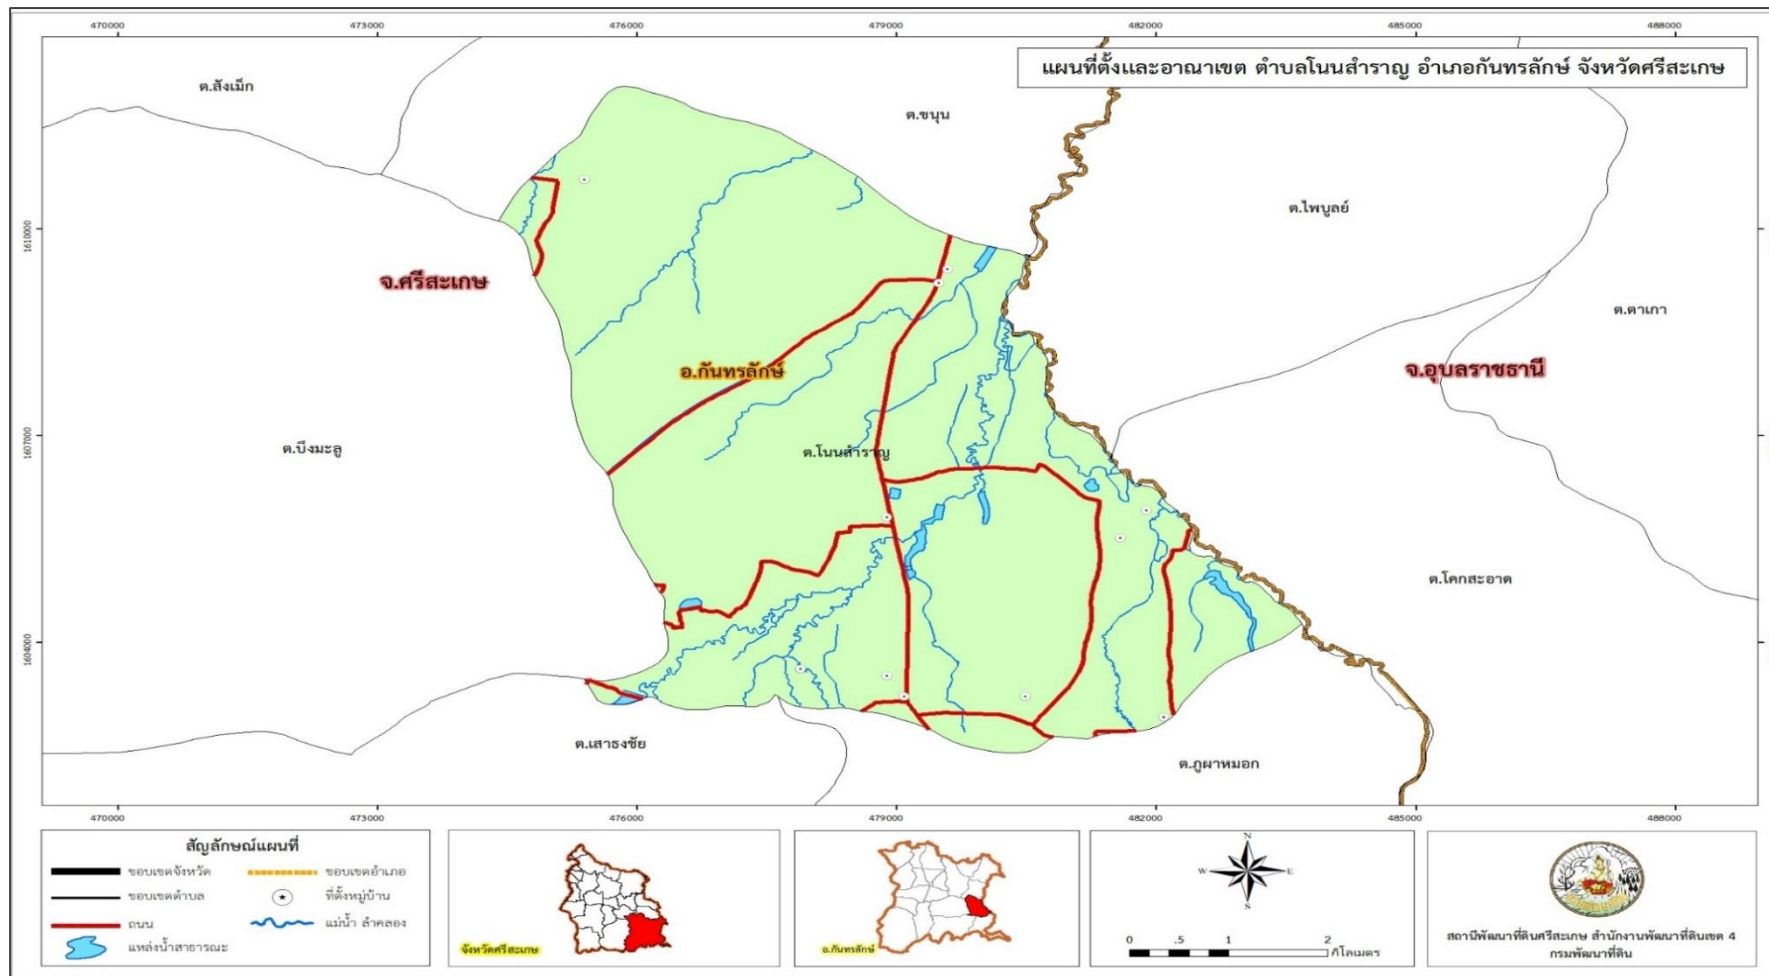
470000 473000 476000 479000 482000 485000 488000

แผนที่ตั้งและอาณาเขต ตำบลโนนสำราญ อำเภอกันทรลักษ์ จังหวัดศรีสะเกษ

ต.สังเม็ก

ต.ขนุน

ต.ไพบูลย์

1610000

จ.ศรีสะเกษ

ต.ตาเกา

อ.กันทรลักษ์

จ.อุบลราชธานี

1607000

ต.บึงมะลู

ต.โนนสำราญ

ต.โคกสะอาด

1604000

ต.เสาธงชัย

ต.ภูผาหมอก

470000 473000 476000 479000 482000 485000 488000

สัญลักษณ์แผนที่

ขอบเขตจังหวัด

ขอบเขตอำเภอ

ขอบเขตตำบล

ที่ตั้งหมู่บ้าน

ถนน

แม่น้ำ ลำคลอง

แหล่งน้ำสาธารณะ

จังหวัดศรีสะเกษ

อ.กันทรลักษ์

N

W

E

S

0 .5 1 2 กิโลเมตร

สถานีพัฒนาที่ดินศรีสะเกษ สำนักงานพัฒนาที่ดินเขต 4
กรมพัฒนาที่ดิน